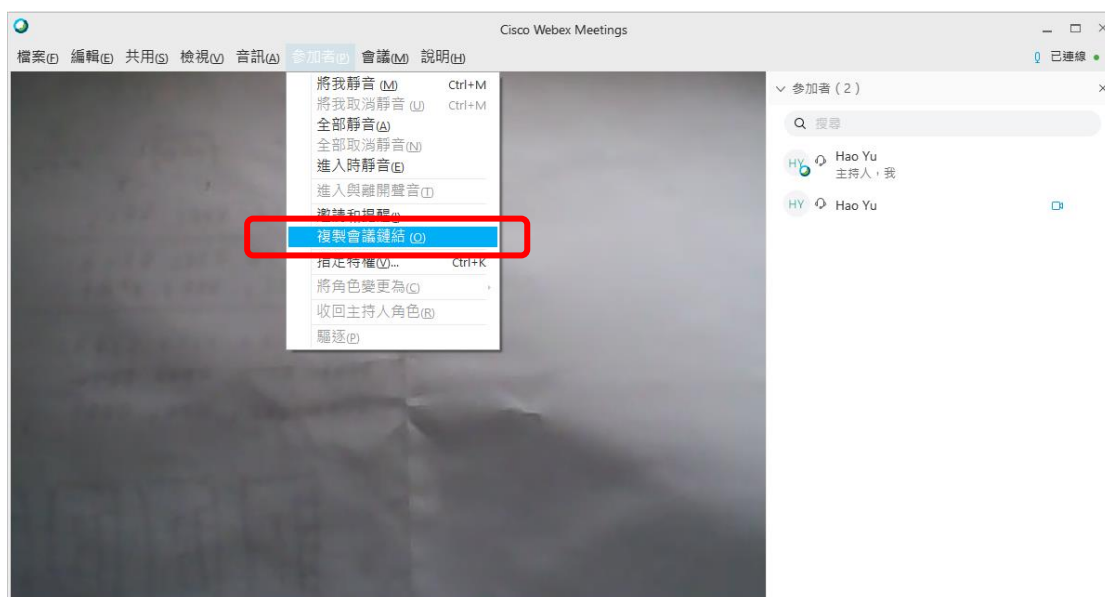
Cisco Webex Meetings

檔案(F) 編輯(E) 共用(S) 檢視(V) 音訊(A) 參加者(P) 會議(M) 說明(H)

已連線

將我靜音 (M) Ctrl+M
將我取消靜音 (U) Ctrl+M
全部靜音(A)
全部取消靜音(N)
進入時靜音(E)
進入與離開聲音(T)
邀請和提醒(I)
複製會議鏈結 (O)
指定特權(V)... Ctrl+K
將角色變更為(C)
收回主持人角色(R)
驅逐(P)

參加者（2）

搜尋

HY Hao Yu
主持人，我

HY Hao Yu